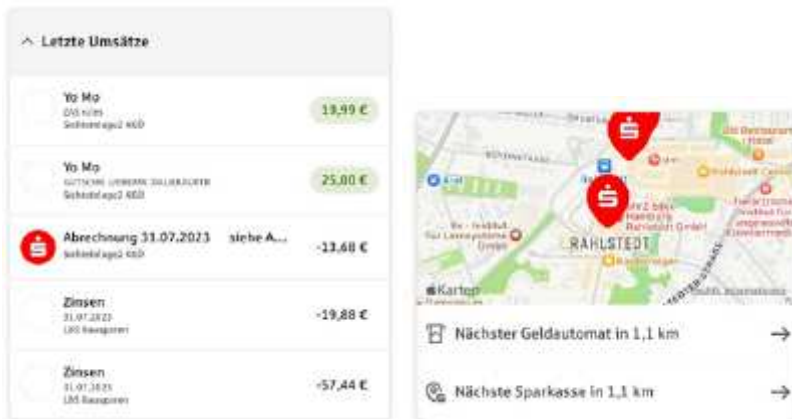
Letzte Umsätze

Yo Mo
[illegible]
Sofortüberweisung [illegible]
19,99 €

Yo Mo
GUTSCHEIN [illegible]
Sofortüberweisung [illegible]
25,00 €

Abrechnung 31.07.2023 siehe A...
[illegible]
-13,68 €

Zinsen
31.07.2023
LBS Bausparen
-19,88 €

Zinsen
31.07.2023
LBS Bausparen
-57,44 €

RAHLSTEDT
Karten

Nächster Geldautomat in 1,1 km

Nächste Sparkasse in 1,1 km